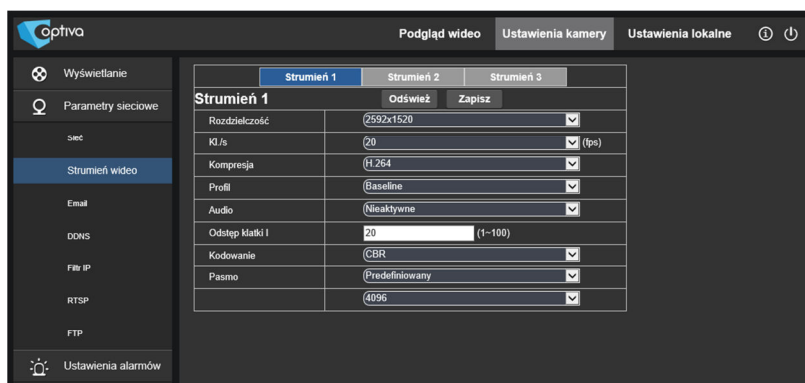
optiva

Podgląd wideo | Ustawienia kamery | Ustawienia lokalne

Wyświetlanie
Parametry sieciowe
Sieć
Strumień wideo
Email
DDNS
Filtr IP
RTSP
FTP
Ustawienia alarmów

Strumień 1 | Strumień 2 | Strumień 3

Strumień 1
Odśwież
Zapisz

| | |
|---|---|
| Rozdzielczość | 2592x1520 |
| Kl./s | 20 (fps) |
| Kompresja | H.264 |
| Profil | Baseline |
| Audio | Nieaktywne |
| Odstęp klatki I | 20 (1~100) |
| Kodowanie | CBR |
| Pasmo | Predefiniowany |
| | 4096 |